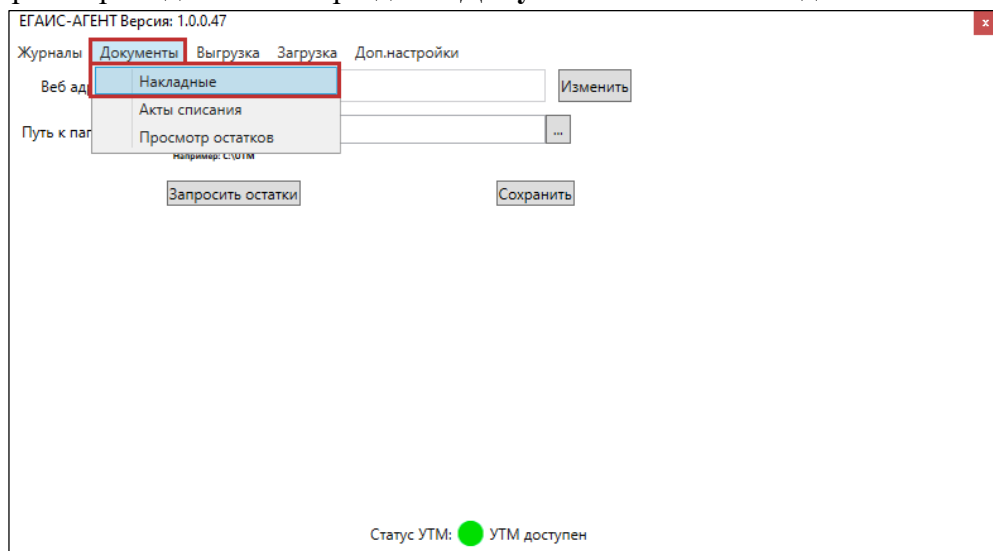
ЕГАИС-АГЕНТ Версия: 1.0.0.47

x

Журналы Документы Выгрузка Загрузка Доп.настройки

Накладные

Акты списания

Просмотр остатков

Веб ад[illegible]

Изменить

Путь к па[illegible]

...

Например: C:\UTM

Запросить остатки

Сохранить

Статус УТМ: УТМ доступен